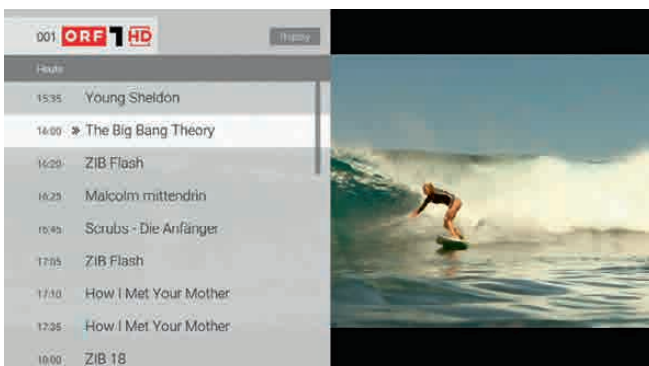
001 ORF 1 HD

Replay

Heute

13:35 Young Sheldon

14:00 » The Big Bang Theory

16:20 ZIB Flash

16:25 Malcolm mittendrin

16:45 Scrubs - Die Anfänger

17:05 ZIB Flash

17:10 How I Met Your Mother

17:35 How I Met Your Mother

18:00 ZIB 18